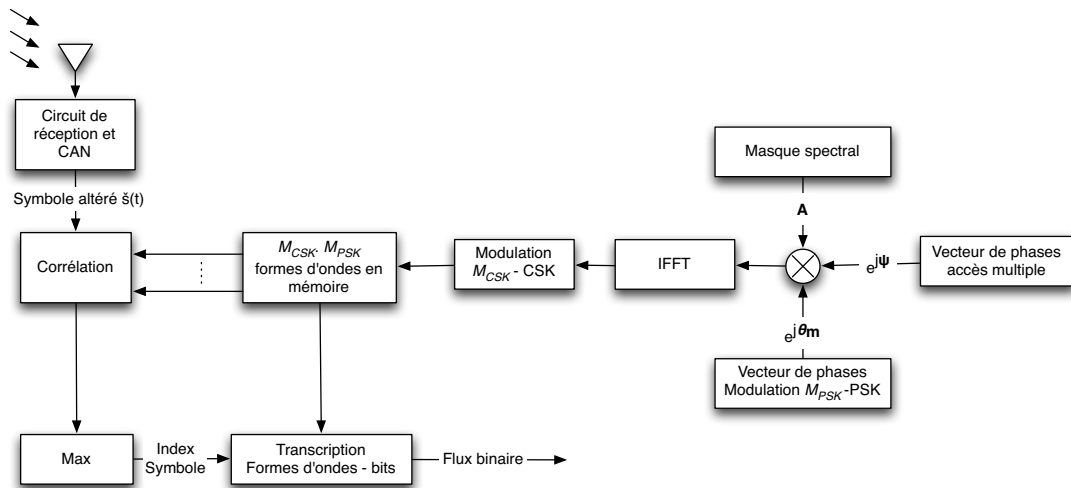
Circuit de réception et CAN

Symbole altéré š(t)

Corrélation

$M_{CSK} \cdot M_{PSK}$ formes d'ondes en mémoire

Modulation $M_{CSK}$ - CSK

IFFT

Masque spectral

A

$e^{j\boldsymbol{\psi}}$

Vecteur de phases accès multiple

$e^{j\boldsymbol{\theta}\mathbf{m}}$

Vecteur de phases Modulation $M_{PSK}$-PSK

Max

Index Symbole

Transcription Formes d'ondes - bits

Flux binaire